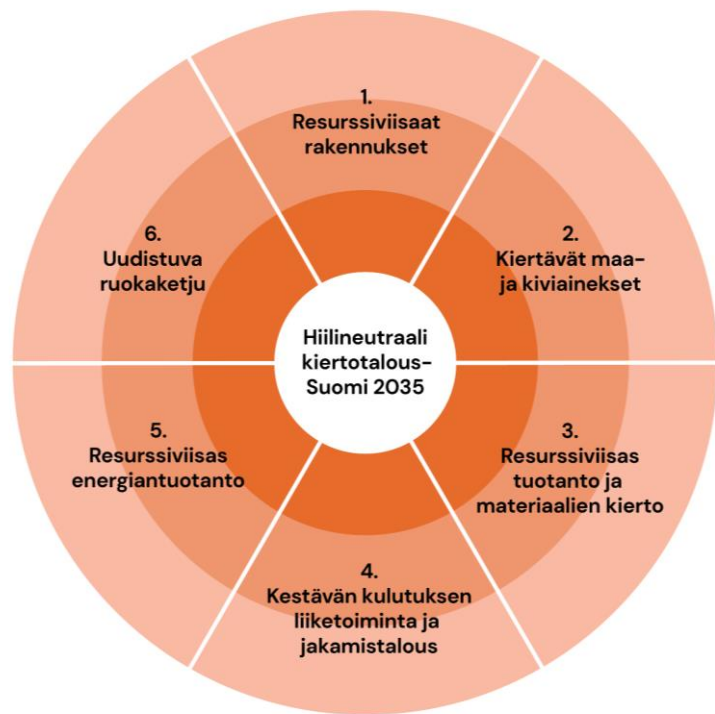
1.
Resurssiviisaat rakennukset

2.
Kiertävät maa- ja kiviainekset

3.
Resurssiviisas tuotanto ja materiaalien kierto

4.
Kestävän kulutuksen liiketoiminta ja jakamistalous

5.
Resurssiviisas energiantuotanto

6.
Uudistuva ruokaketju

Hiilineutraali kiertotalous-Suomi 2035